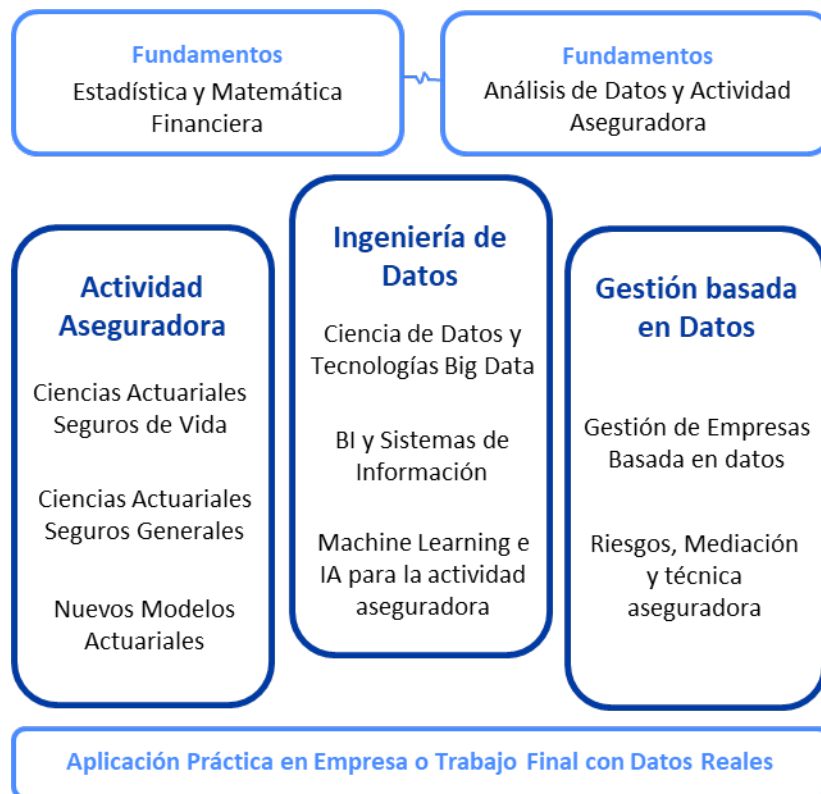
Fundamentos
Estadística y Matemática Financiera

Fundamentos
Análisis de Datos y Actividad Aseguradora

Actividad Aseguradora

Ciencias Actuariales Seguros de Vida

Ciencias Actuariales Seguros Generales

Nuevos Modelos Actuariales

Ingeniería de Datos

Ciencia de Datos y Tecnologías Big Data

BI y Sistemas de Información

Machine Learning e IA para la actividad aseguradora

Gestión basada en Datos

Gestión de Empresas Basada en datos

Riesgos, Mediación y técnica aseguradora

Aplicación Práctica en Empresa o Trabajo Final con Datos Reales